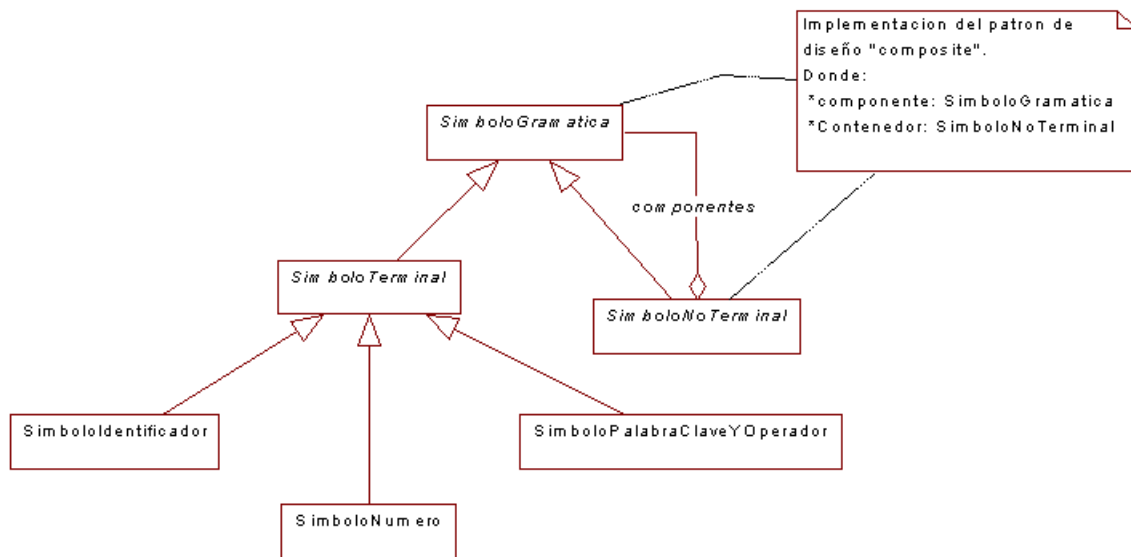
Implementacion del patron de diseño "composite".
Donde:
*componente: SimboloGramatica
*Contenedor: SimboloNoTerminal

SimboloGramatica

componentes

SimboloTerminal

SimboloNoTerminal

SimboloIdentificador

SimboloPalabraClaveYOperador

SimboloNumero